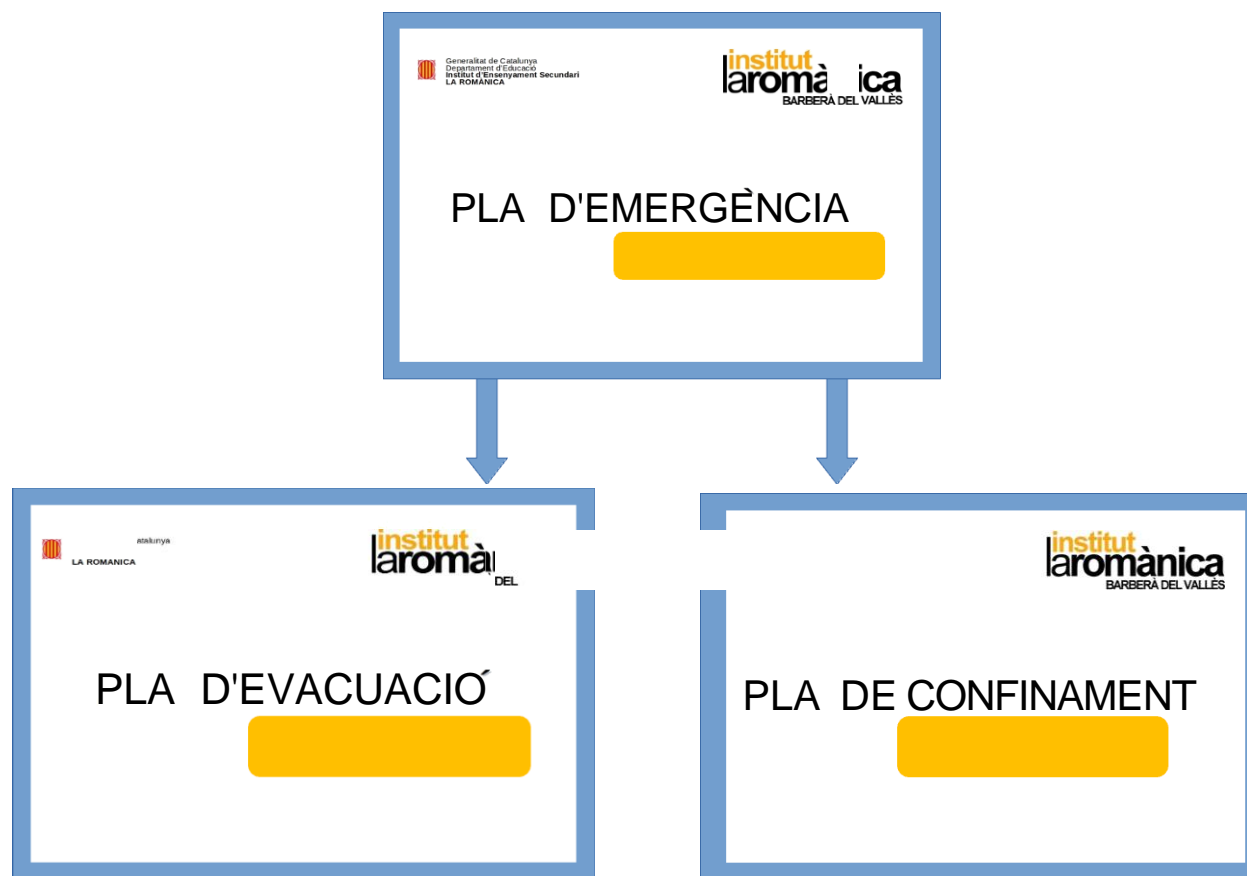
Generalitat de Catalunya
Departament d'Educació
Institut d'Ensenyament Secundari
LA ROMÀNICA

institut
laromànica
BARBERÀ DEL VALLÈS

PLA D'EMERGÈNCIA

atalunya
LA ROMANICA

institut
laromàn
DEL

PLA D'EVACUACIÓ

institut
laromànica
BARBERÀ DEL VALLÈS

PLA DE CONFINAMENT